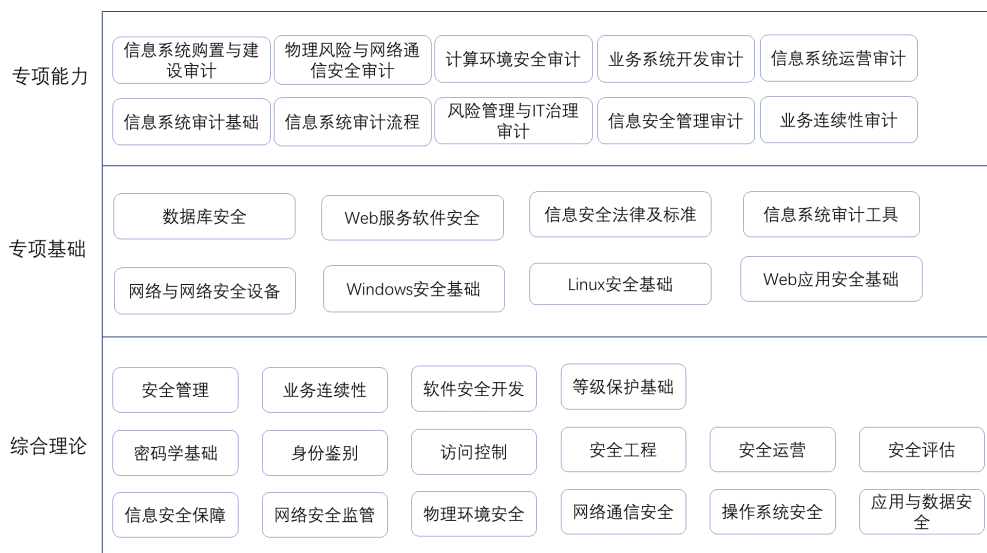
专项能力

信息系统购置与建设审计
物理风险与网络通信安全审计
计算环境安全审计
业务系统开发审计
信息系统运营审计

信息系统审计基础
信息系统审计流程
风险管理与IT治理审计
信息安全管理审计
业务连续性审计

专项基础

数据库安全
Web服务软件安全
信息安全法律及标准
信息系统审计工具

网络与网络安全设备
Windows安全基础
Linux安全基础
Web应用安全基础

综合理论

安全管理
业务连续性
软件安全开发
等级保护基础

密码学基础
身份鉴别
访问控制
安全工程
安全运营
安全评估

信息安全保障
网络安全监管
物理环境安全
网络通信安全
操作系统安全
应用与数据安全